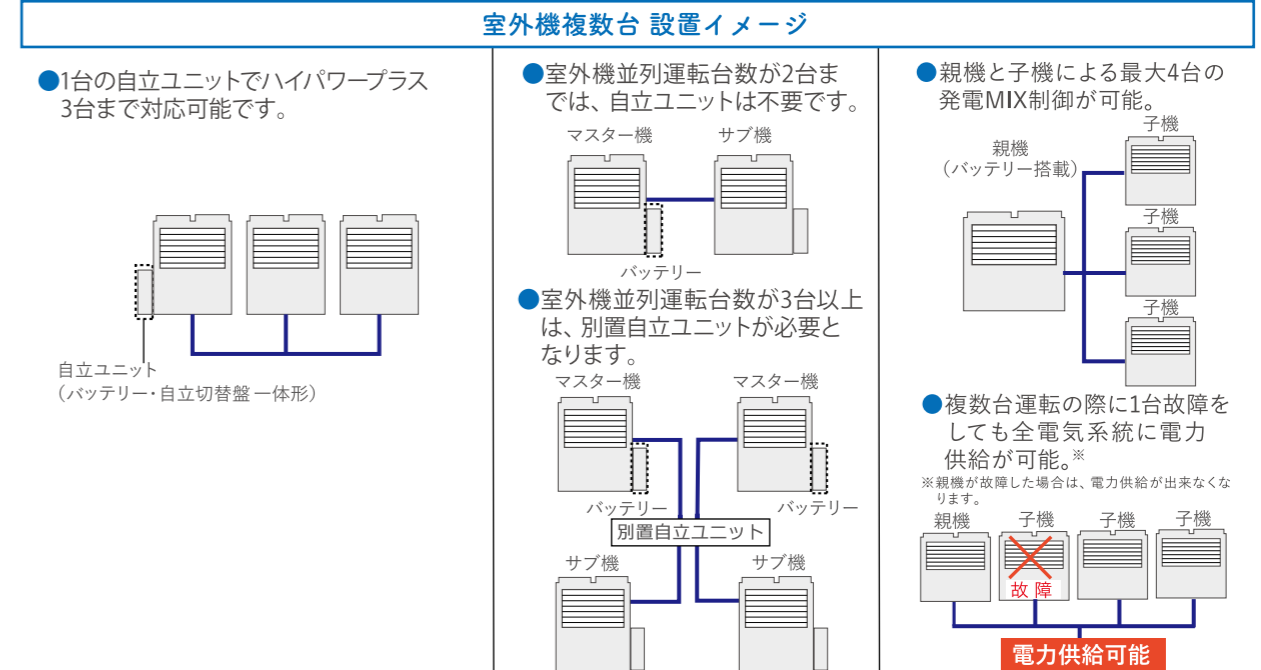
室外機複数台 設置イメージ

●1台の自立ユニットでハイパワープラス3台まで対応可能です。

自立ユニット
（バッテリー・自立切替盤 一体形）

●室外機並列運転台数が2台までは、自立ユニットは不要です。

マスター機　サブ機

バッテリー

●室外機並列運転台数が3台以上は、別置自立ユニットが必要となります。

マスター機　マスター機

バッテリー　バッテリー

別置自立ユニット

サブ機　サブ機

●親機と子機による最大4台の発電MIX制御が可能。

親機
（バッテリー搭載）

子機
子機
子機

●複数台運転の際に1台故障をしても全電気系統に電力供給が可能。※

※親機が故障した場合は、電力供給が出来なくなります。

親機　子機　子機　子機

故障

電力供給可能